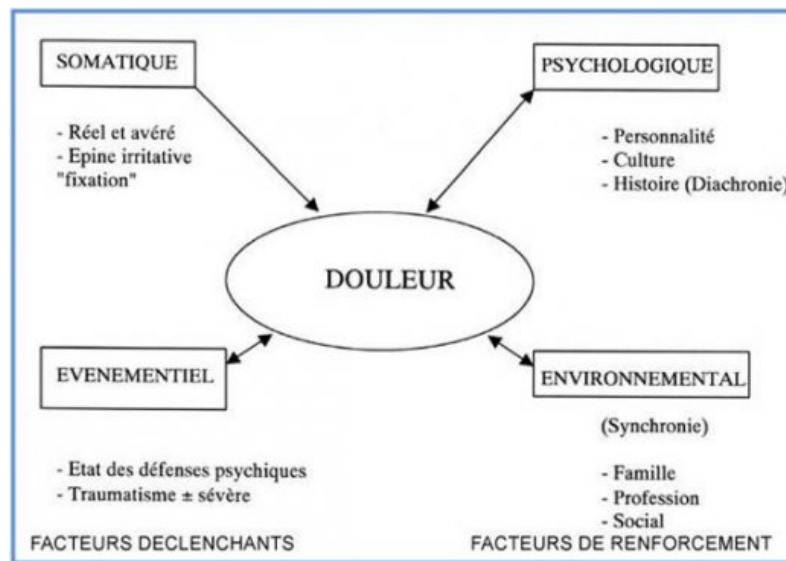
SOMATIQUE

- Réel et avéré
- Epine irritative "fixation"

PSYCHOLOGIQUE

- Personnalité
- Culture
- Histoire (Diachronie)

DOULEUR

EVENEMENTIEL

- Etat des défenses psychiques
- Traumatisme $\pm$ sévère

ENVIRONNEMENTAL

(Synchronie)

- Famille
- Profession
- Social

FACTEURS DECLENCHANTS

FACTEURS DE RENFORCEMENT